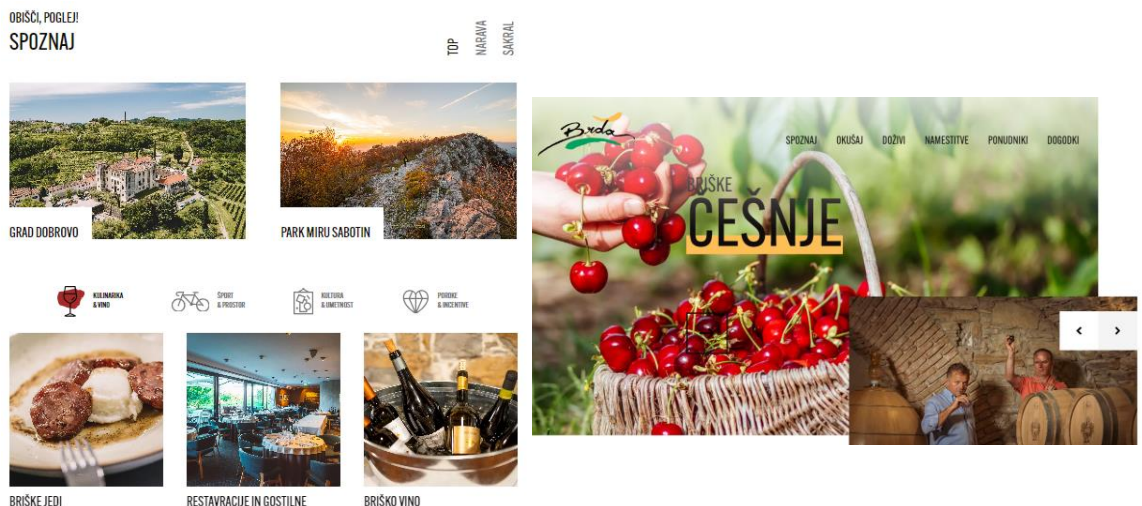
OBIŠČI, POGLEJ!
SPOZNAJ

TOP NARAVA SAKRAL

GRAD DOBROVO

PARK MIRU SABOTIN

KULINARIKA & VINO

ŠPORT & PROSTOR

KULTURA & UMETNOST

POROKE & INCENTIVE

BRIŠKE JEDI

RESTAVRACIJE IN GOSTILNE

BRIŠKO VINO

Brda

SPOZNAJ OKUŠAJ DOŽIVI NAMESTITVE PONUDNIKI DOGODKI

BRIŠKE
ČEŠNJE

‹ ›